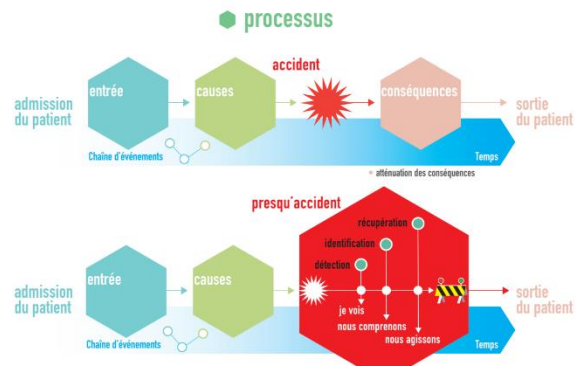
processus

accident

admission du patient

entrée

causes

conséquences

sortie du patient

Chaîne d'événements

Temps

atténuation des conséquences

presqu'accident

récupération

identification

détection

admission du patient

entrée

causes

je vois

nous comprenons

nous agissons

sortie du patient

Chaîne d'événements

Temps